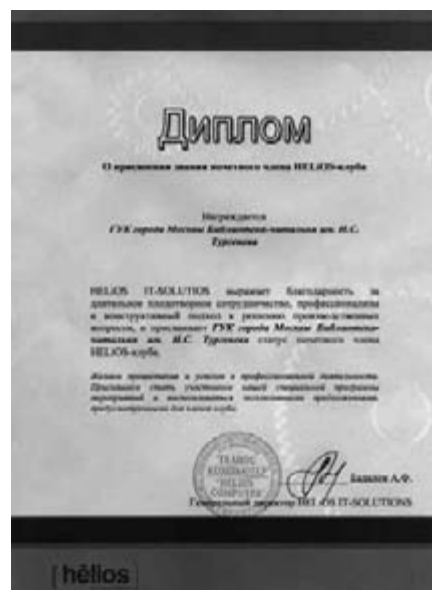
Диплом

О присвоении звания почетного члена HELIOS-клуба

Награждается
ГУК города Москвы Библиотека-читальня им. И.С. Тургенева

HELIOS IT-SOLUTIONS выражает благодарность за длительное плодотворное сотрудничество, профессионализм и конструктивный подход к решению производственных вопросов, и присваивает ГУК города Москвы Библиотека-читальня им. И.С. Тургенева статус почетного члена HELIOS-клуба.

Желаем процветания и успехов в профессиональной деятельности. Приглашаем стать участником нашей специальной программы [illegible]

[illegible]

Бадалов А.Ф.
Генеральный директор HELIOS IT-SOLUTIONS

helios